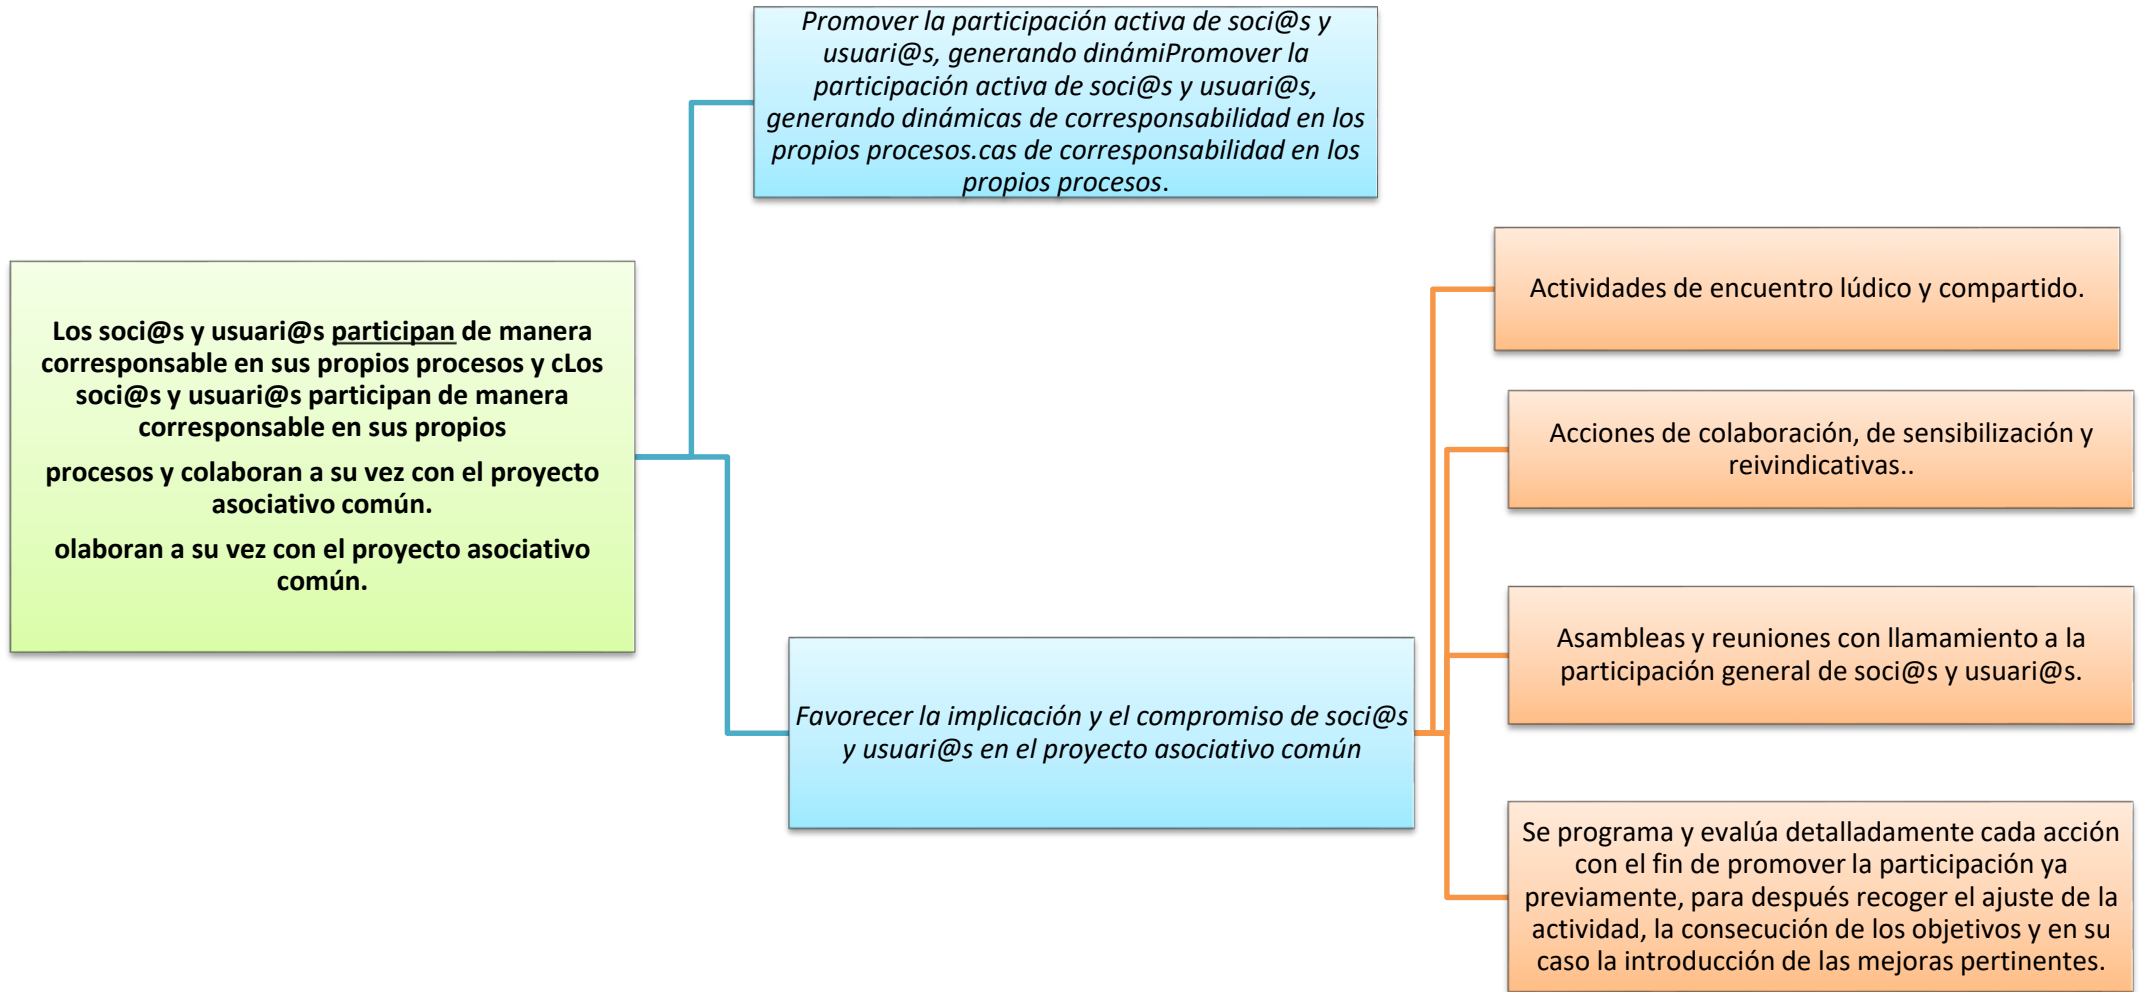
Los soci@s y usuari@s participan de manera corresponsable en sus propios procesos y cLos soci@s y usuari@s participan de manera corresponsable en sus propios

procesos y colaboran a su vez con el proyecto asociativo común.

olaboran a su vez con el proyecto asociativo común.

Promover la participación activa de soci@s y usuari@s, generando dinámiPromover la participación activa de soci@s y usuari@s, generando dinámicas de corresponsabilidad en los propios procesos.cas de corresponsabilidad en los propios procesos.

Favorecer la implicación y el compromiso de soci@s y usuari@s en el proyecto asociativo común

Actividades de encuentro lúdico y compartido.

Acciones de colaboración, de sensibilización y reivindicativas..

Asambleas y reuniones con llamamiento a la participación general de soci@s y usuari@s.

Se programa y evalúa detalladamente cada acción con el fin de promover la participación ya previamente, para después recoger el ajuste de la actividad, la consecución de los objetivos y en su caso la introducción de las mejoras pertinentes.